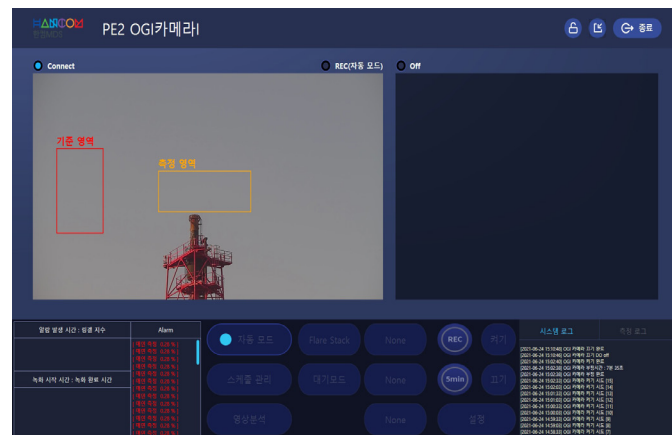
HANCOM
PE2 OGI카메라

종료

Connect
REC(자동 모드)
Off

기준 영역
측정 영역

알람 발생 시간 : 링겔 지수
Alarm
녹화 시작 시간 : 녹화 완료 시간

자동 모드
Flare Stack
None
REC
켜기
스케줄 관리
대기모드
None
5min
끄기
영상분석
None
설정

시스템 로그
측정 로그

[2021-06-24 15:10:48] OGI 카메라 끄기 완료
[2021-06-24 15:10:48] OGI 카메라 끄기 OGI off
[2021-06-24 15:02:40] OGI 카메라 켜기 완료
[2021-06-24 15:02:38] OGI 카메라 부팅시간 : 7분 35초
[2021-06-24 15:02:33] OGI 카메라 부팅 완료
[2021-06-24 15:02:33] OGI 카메라 켜기 시도 [14]
[2021-06-24 15:01:33] OGI 카메라 켜기 시도 [13]
[2021-06-24 15:00:33] OGI 카메라 켜기 시도 [12]
[2021-06-24 14:59:33] OGI 카메라 켜기 시도 [11]
[2021-06-24 14:58:33] OGI 카메라 켜기 시도 [10]
[2021-06-24 14:58:33] OGI 카메라 켜기 시도 [9]
[2021-06-24 14:58:33] OGI 카메라 켜기 시도 [8]
[2021-06-24 14:58:33] OGI 카메라 켜기 시도 [7]